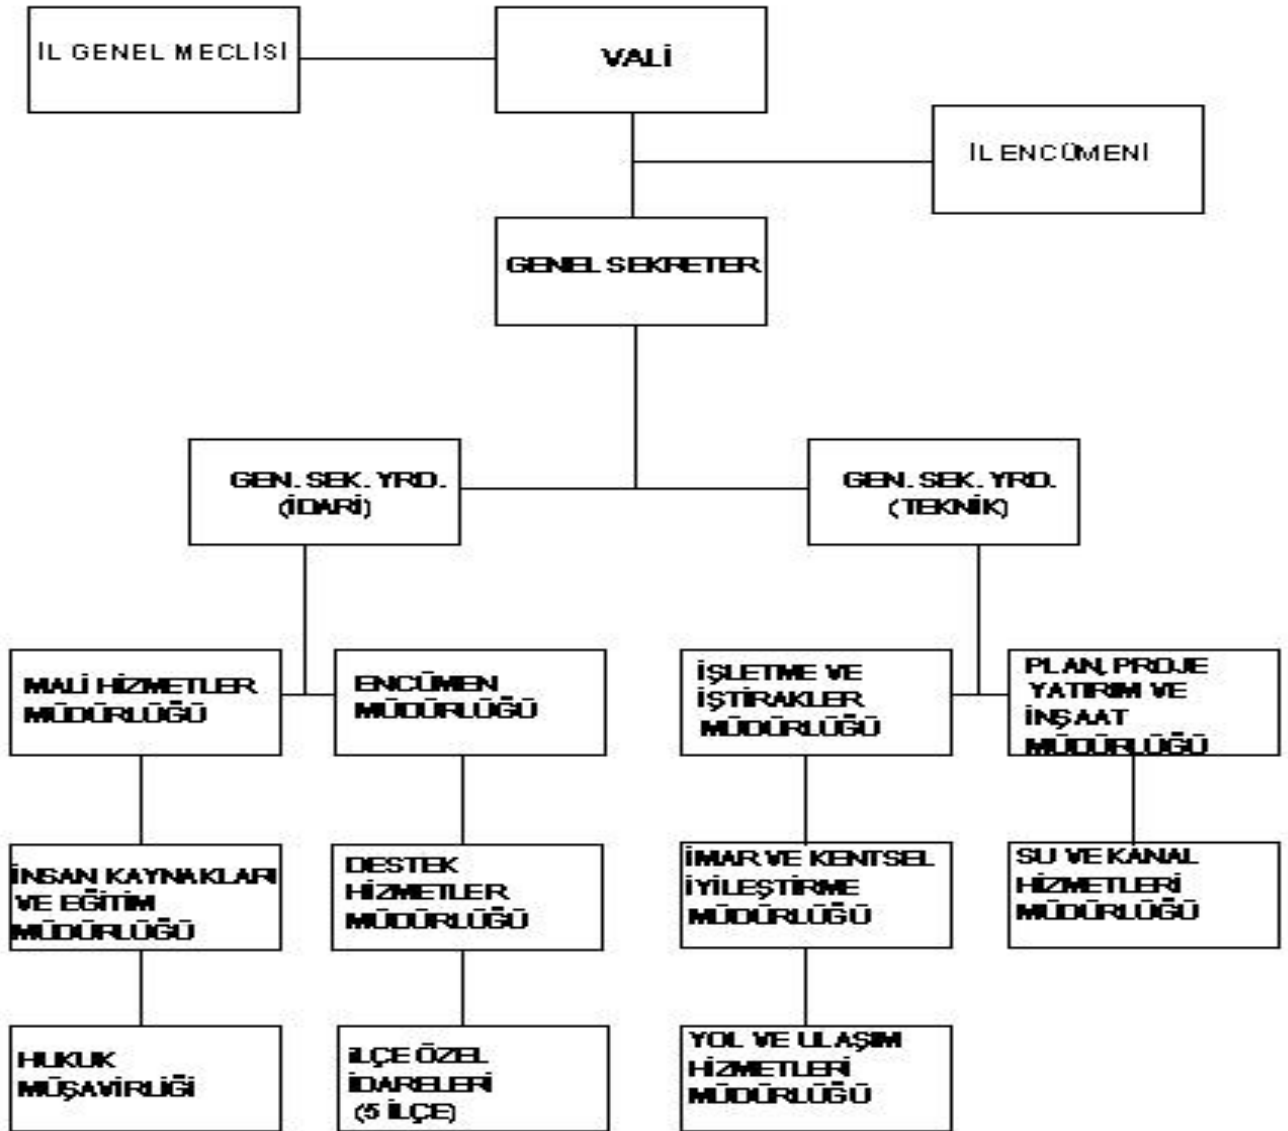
İL GENEL MECLİSİ

VALİ

İL ENCÜMENİ

GENEL SEKRETER

GEN. SEK. YRD. (İDARİ)

GEN. SEK. YRD. (TEKNİK)

MALİ HİZMETLER MÜDÜRLÜĞÜ

ENCÜMEN MÜDÜRLÜĞÜ

İŞLETME VE İŞTİRAKLER MÜDÜRLÜĞÜ

PLAN, PROJE YATIRIM VE İNŞAAT MÜDÜRLÜĞÜ

İNSAN KAYNAKLARI VE EĞİTİM MÜDÜRLÜĞÜ

DESTEK HİZMETLER MÜDÜRLÜĞÜ

İMAR VE KENTSEL İYİLEŞTİRME MÜDÜRLÜĞÜ

SU VE KANAL HİZMETLERİ MÜDÜRLÜĞÜ

HUKUK MÜŞAVİRLİĞİ

İLÇE ÖZEL İDARELERİ (5 İLÇE)

YOL VE ULAŞIM HİZMETLERİ MÜDÜRLÜĞÜ